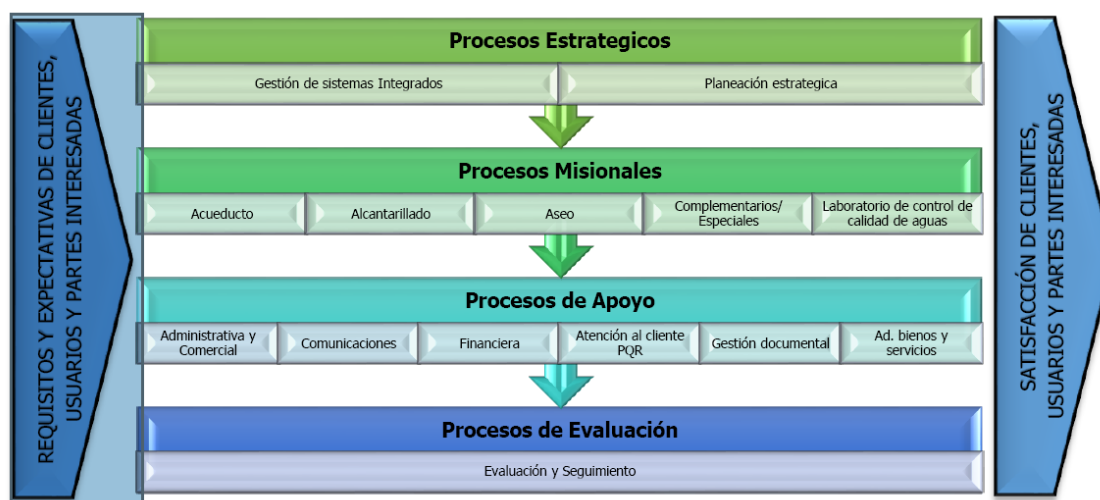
REQUISITOS Y EXPECTATIVAS DE CLIENTES, USUARIOS Y PARTES INTERESADAS

Procesos Estrategicos

Gestión de sistemas Integrados

Planeación estrategica

Procesos Misionales

Acueducto

Alcantarillado

Aseo

Complementarios/ Especiales

Laboratorio de control de calidad de aguas

Procesos de Apoyo

Administrativa y Comercial

Comunicaciones

Financiera

Atención al cliente PQR

Gestión documental

Ad. bienos y servicios

Procesos de Evaluación

Evaluación y Seguimiento

SATISFACCIÓN DE CLIENTES, USUARIOS Y PARTES INTERESADAS